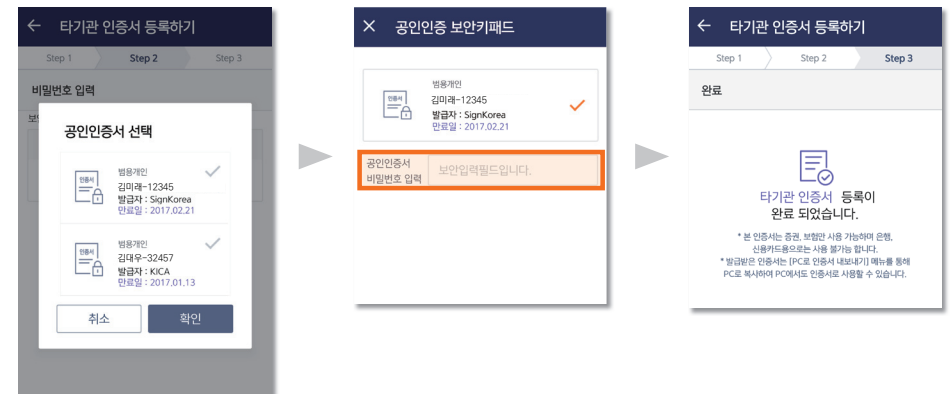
← 타기관 인증서 등록하기

Step 1 Step 2 Step 3

비밀번호 입력

보

공인인증서 선택

인증서
범용개인
김미래-12345
발급자 : SignKorea
만료일 : 2017.02.21

인증서
범용개인
김대우-32457
발급자 : KICA
만료일 : 2017.01.13

취소 확인

✕ 공인인증 보안키패드

인증서
범용개인
김미래-12345
발급자 : SignKorea
만료일 : 2017.02.21

공인인증서 비밀번호 입력
보안입력필드입니다.

← 타기관 인증서 등록하기

Step 1 Step 2 Step 3

완료

타기관 인증서 등록이 완료 되었습니다.

* 본 인증서는 증권, 보험만 사용 가능하며 은행, 신용카드용으로는 사용 불가능 합니다.
* 발급받은 인증서는 [PC로 인증서 내보내기] 메뉴를 통해 PC로 복사하여 PC에서도 인증서로 사용할 수 있습니다.